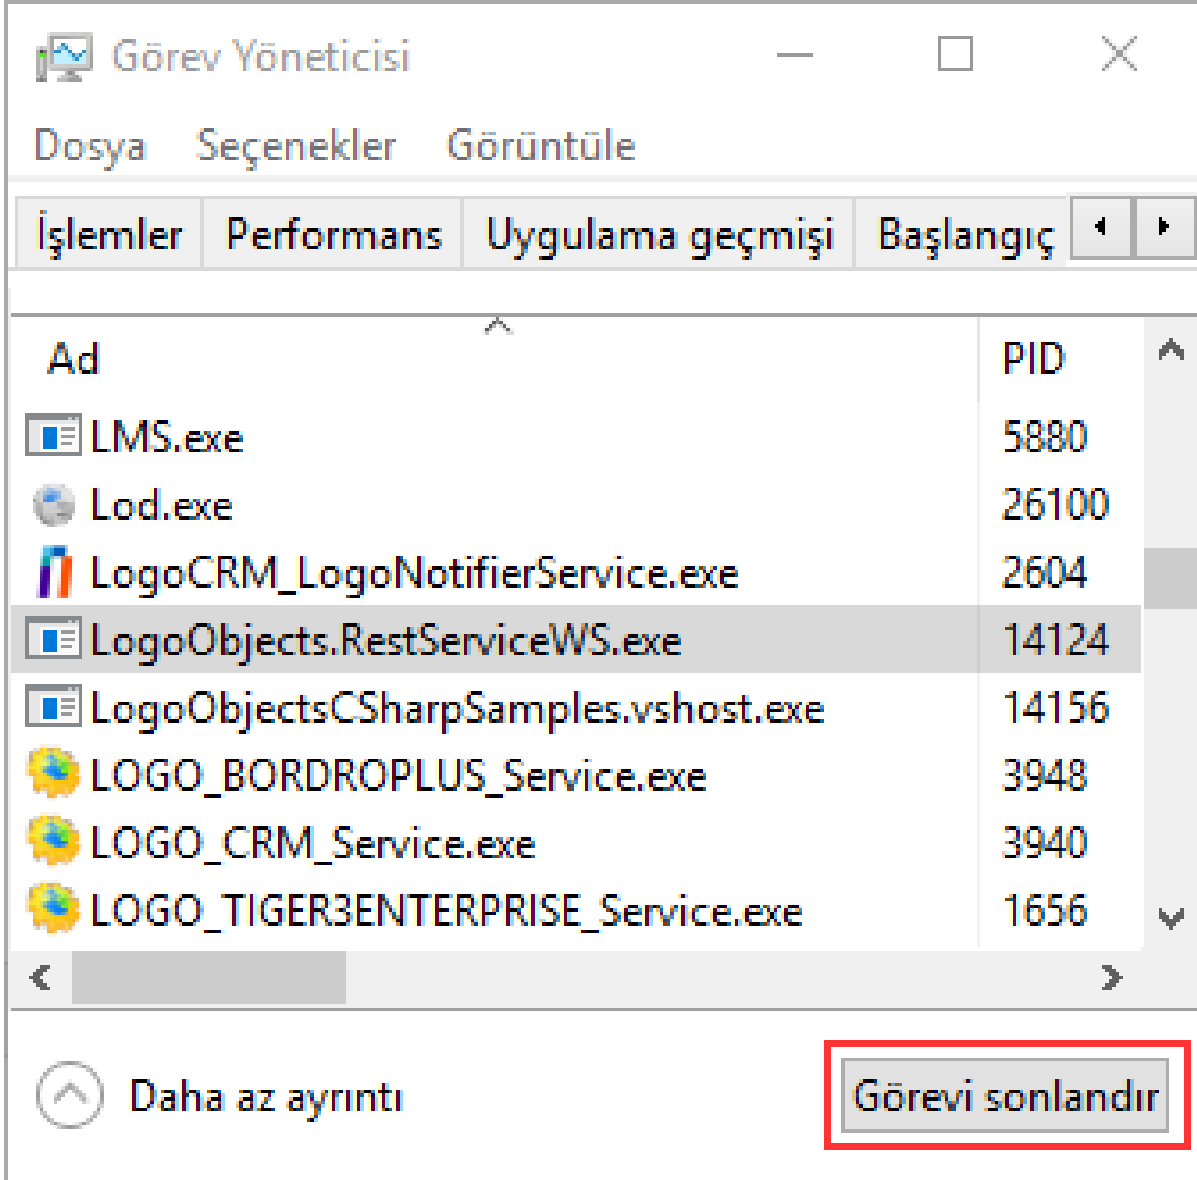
Görev Yöneticisi

Dosya Seçenekler Görüntüle

İşlemler Performans Uygulama geçmişi Başlangıç

| Ad | PID |
|---|---|
| LMS.exe | 5880 |
| Lod.exe | 26100 |
| LogoCRM_LogoNotifierService.exe | 2604 |
| LogoObjects.RestServiceWS.exe | 14124 |
| LogoObjectsCSharpSamples.vshost.exe | 14156 |
| LOGO_BORDROPLUS_Service.exe | 3948 |
| LOGO_CRM_Service.exe | 3940 |
| LOGO_TIGER3ENTERPRISE_Service.exe | 1656 |

Daha az ayrıntı

Görevi sonlandır